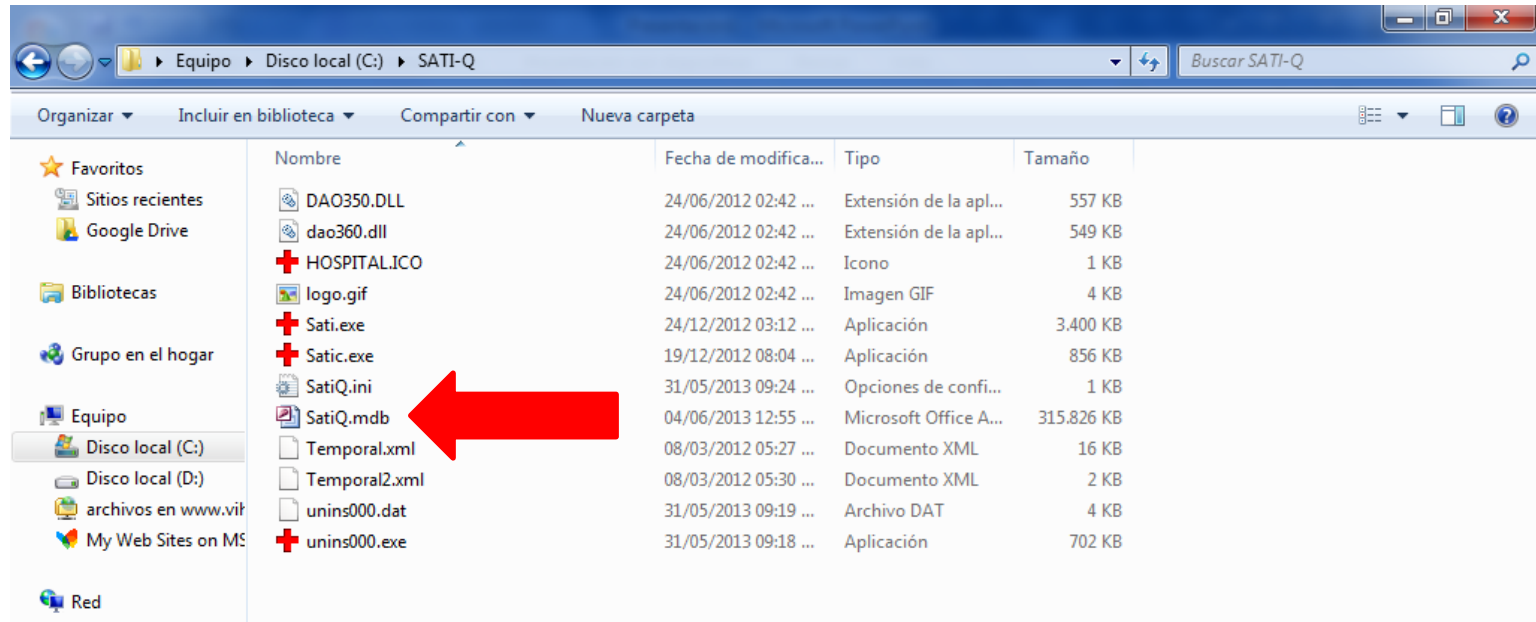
▸ Equipo ▸ Disco local (C:) ▸ SATI-Q

Buscar SATI-Q

Organizar ▾ Incluir en biblioteca ▾ Compartir con ▾ Nueva carpeta

Favoritos
Sitios recientes
Google Drive

Bibliotecas

Grupo en el hogar

Equipo
Disco local (C:)
Disco local (D:)
archivos en www.vi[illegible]
My Web Sites on MS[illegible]

Red

| Nombre | Fecha de modifica... | Tipo | Tamaño |
|---|---|---|---|
| DAO350.DLL | 24/06/2012 02:42 ... | Extensión de la apl... | 557 KB |
| dao360.dll | 24/06/2012 02:42 ... | Extensión de la apl... | 549 KB |
| HOSPITAL.ICO | 24/06/2012 02:42 ... | Icono | 1 KB |
| logo.gif | 24/06/2012 02:42 ... | Imagen GIF | 4 KB |
| Sati.exe | 24/12/2012 03:12 ... | Aplicación | 3.400 KB |
| Satic.exe | 19/12/2012 08:04 ... | Aplicación | 856 KB |
| SatiQ.ini | 31/05/2013 09:24 ... | Opciones de confi... | 1 KB |
| SatiQ.mdb | 04/06/2013 12:55 ... | Microsoft Office A... | 315.826 KB |
| Temporal.xml | 08/03/2012 05:27 ... | Documento XML | 16 KB |
| Temporal2.xml | 08/03/2012 05:30 ... | Documento XML | 2 KB |
| unins000.dat | 31/05/2013 09:19 ... | Archivo DAT | 4 KB |
| unins000.exe | 31/05/2013 09:18 ... | Aplicación | 702 KB |